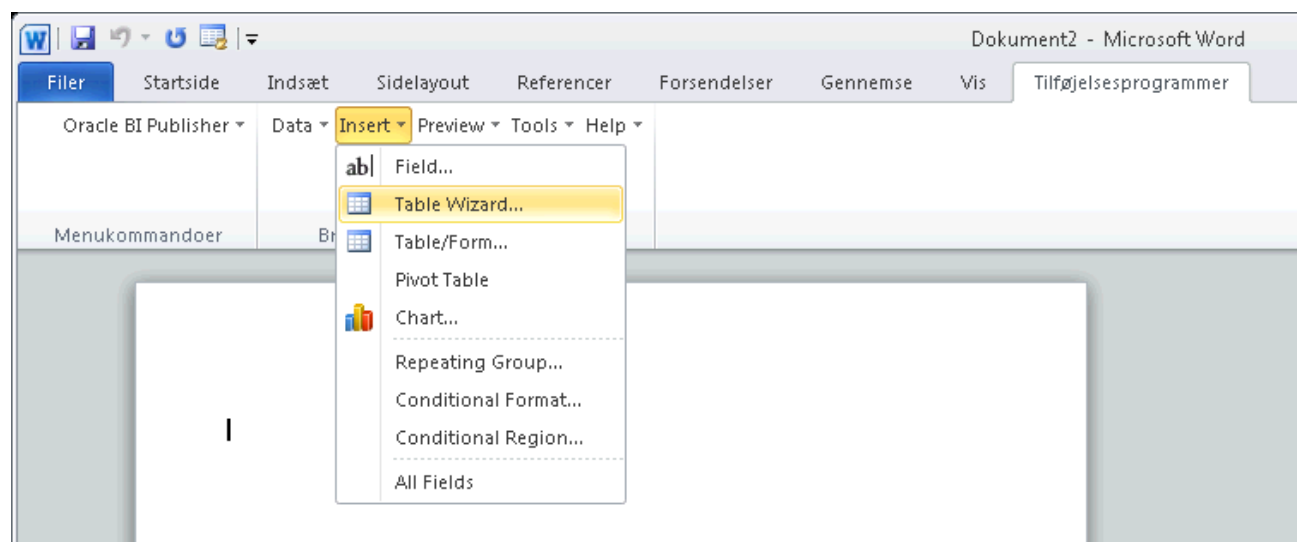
Dokument2 - Microsoft Word

Filer Startside Indsæt Sidelayout Referencer Forsendelser Gennemse Vis Tilføjelsesprogrammer

Oracle BI Publisher Data Insert Preview Tools Help

Menukommandoer Br

ab Field...
Table Wizard...
Table/Form...
Pivot Table
Chart...
Repeating Group...
Conditional Format...
Conditional Region...
All Fields